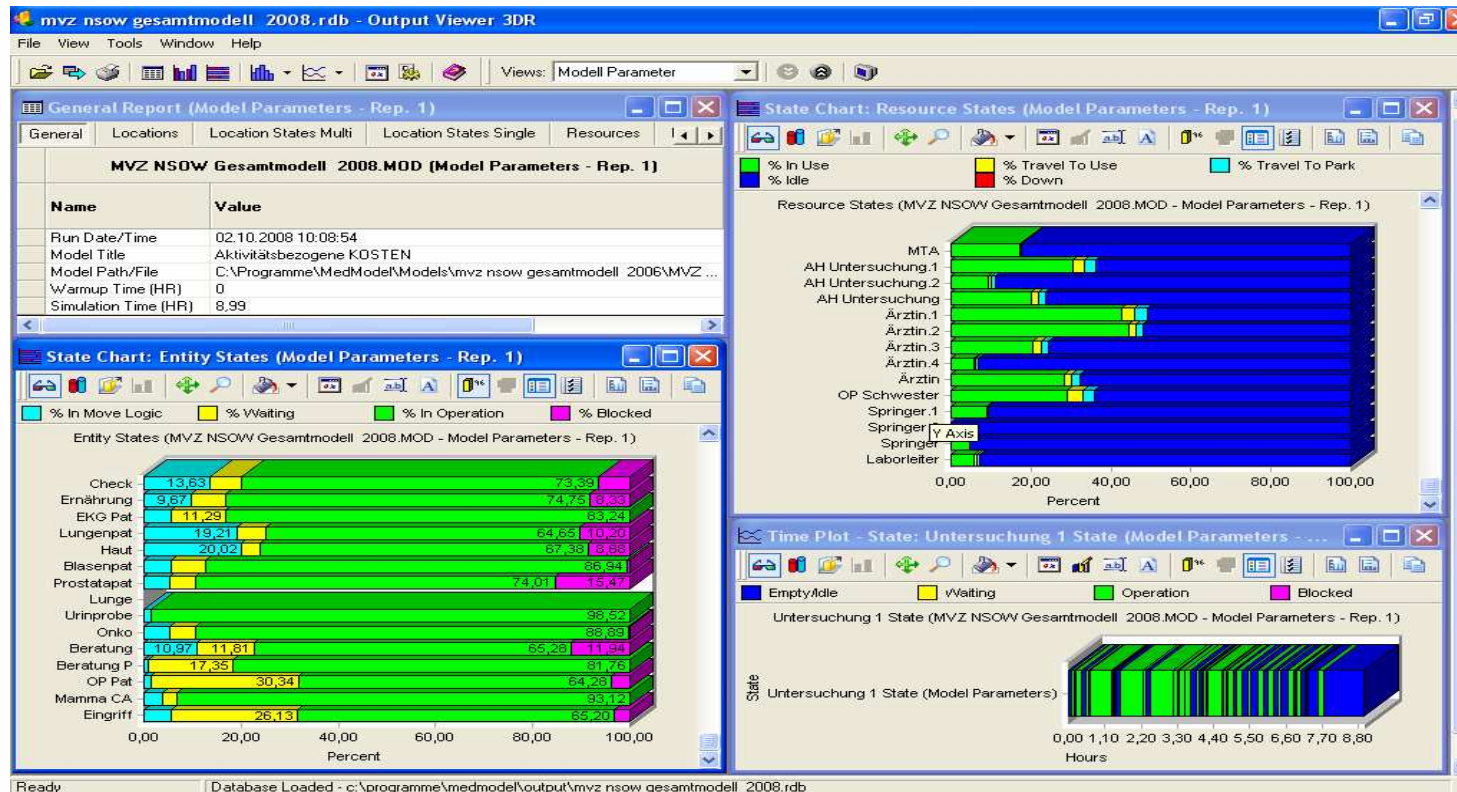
mvz nsow gesamtmodell 2008.rdb - Output Viewer 3DR

File View Tools Window Help

Views: Modell Parameter

General Report (Model Parameters - Rep. 1)

General | Locations | Location States Multi | Location States Single | Resources

MVZ NSOW Gesamtmodell 2008.MOD (Model Parameters - Rep. 1)

| Name | Value |
|---|---|
| Run Date/Time | 02.10.2008 10:08:54 |
| Model Title | Aktivitätsbezogene KOSTEN |
| Model Path/File | C:\Programme\MedModel\Models\mvz nsow gesamtmodell 2006\MVZ ... |
| Warmup Time (HR) | 0 |
| Simulation Time (HR) | 8,99 |

State Chart: Entity States (Model Parameters - Rep. 1)

% In Move Logic | % Waiting | % In Operation | % Blocked

Entity States (MVZ NSOW Gesamtmodell 2008.MOD - Model Parameters - Rep. 1)

Check 13,63 73,39
Ernährung 9,67 74,75 8,33
EKG Pat 11,29 83,24
Lungenpat 19,21 64,65 10,20
Haut 20,02 67,38 8,68
Blasenpat 86,94
Prostatapat 74,01 15,47
Lunge
Urinprobe 98,52
Onko 88,89
Beratung 10,97 11,81 65,28 11,94
Beratung P 17,35 81,76
OP Pat 30,34 64,28
Mamma CA 93,12
Eingriff 26,13 65,20

0,00 20,00 40,00 60,00 80,00 100,00
Percent

State Chart: Resource States (Model Parameters - Rep. 1)

% In Use | % Travel To Use | % Travel To Park
% Idle | % Down

Resource States (MVZ NSOW Gesamtmodell 2008.MOD - Model Parameters - Rep. 1)

MTA
AH Untersuchung.1
AH Untersuchung.2
AH Untersuchung
Ärztin.1
Ärztin.2
Ärztin.3
Ärztin.4
Ärztin
OP Schwester
Springer.1
Springer
Springer
Laborleiter
Y Axis

0,00 20,00 40,00 60,00 80,00 100,00
Percent

Time Plot - State: Untersuchung 1 State (Model Parameters - ...

Empty/Idle | Waiting | Operation | Blocked

Untersuchung 1 State (MVZ NSOW Gesamtmodell 2008.MOD - Model Parameters - Rep. 1)

State
Untersuchung 1 State (Model Parameters)

0,00 1,10 2,20 3,30 4,40 5,50 6,60 7,70 8,80
Hours

Ready | Database Loaded - c:\programme\medmodel\output\mvz nsow gesamtmodell 2008.rdb